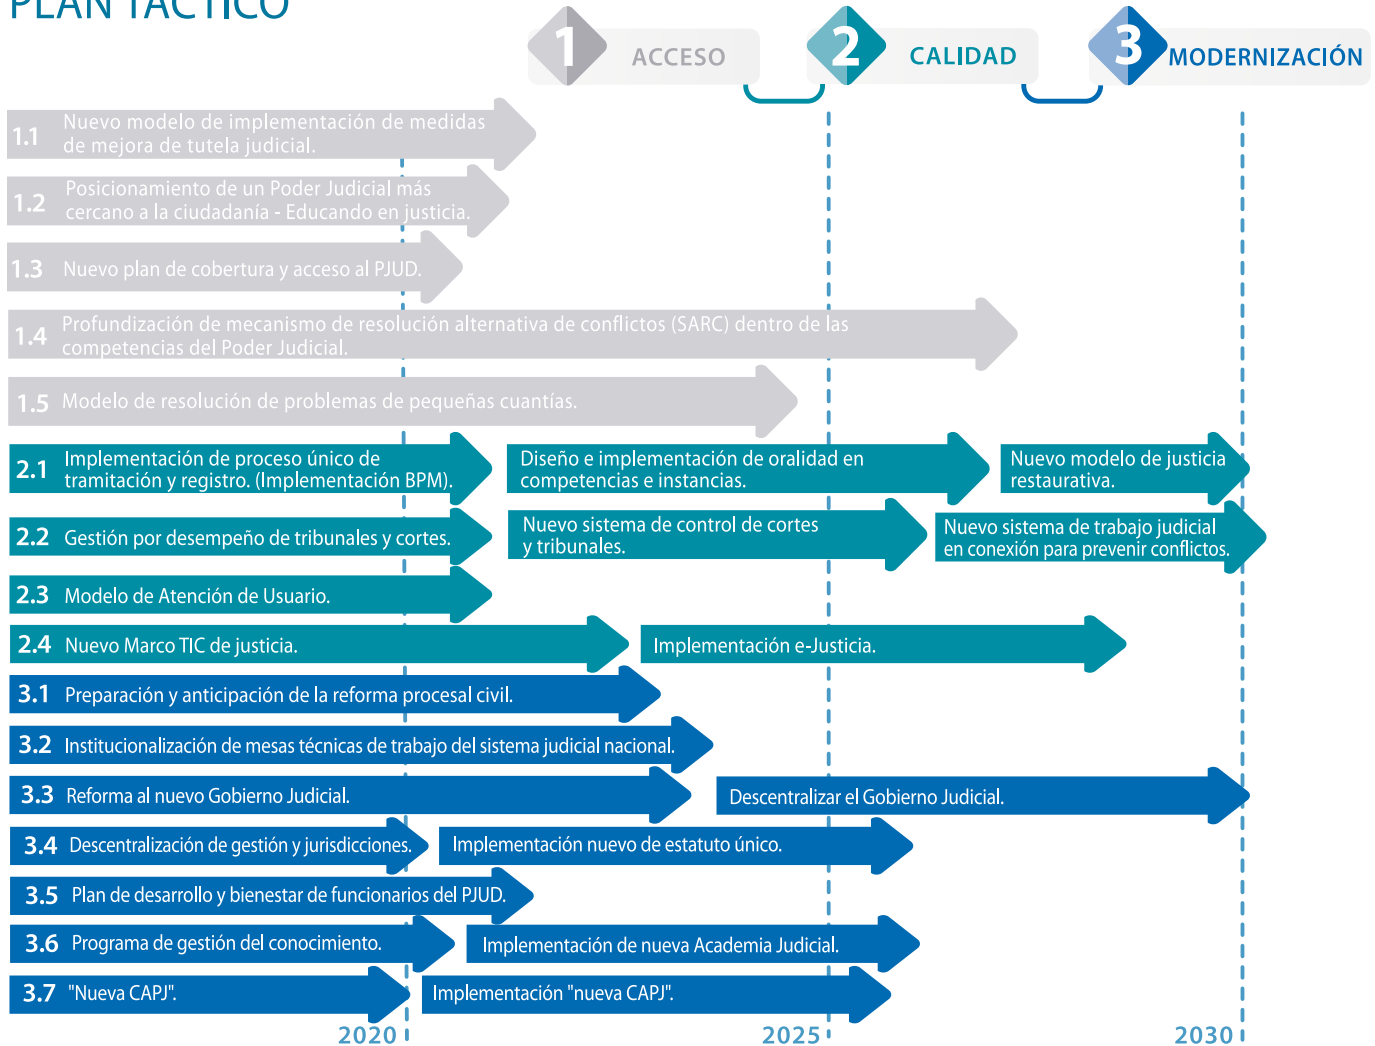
PLAN TÁCTICO

1 ACCESO

2 CALIDAD

3 MODERNIZACIÓN

1.1 Nuevo modelo de implementación de medidas de mejora de tutela judicial.

1.2 Posicionamiento de un Poder Judicial más cercano a la ciudadanía - Educando en justicia.

1.3 Nuevo plan de cobertura y acceso al PJUD.

1.4 Profundización de mecanismo de resolución alternativa de conflictos (SARC) dentro de las competencias del Poder Judicial.

1.5 Modelo de resolución de problemas de pequeñas cuantías.

2.1 Implementación de proceso único de tramitación y registro. (Implementación BPM).

Diseño e implementación de oralidad en competencias e instancias.

Nuevo modelo de justicia restaurativa.

2.2 Gestión por desempeño de tribunales y cortes.

Nuevo sistema de control de cortes y tribunales.

Nuevo sistema de trabajo judicial en conexión para prevenir conflictos.

2.3 Modelo de Atención de Usuario.

2.4 Nuevo Marco TIC de justicia.

Implementación e-Justicia.

3.1 Preparación y anticipación de la reforma procesal civil.

3.2 Institucionalización de mesas técnicas de trabajo del sistema judicial nacional.

3.3 Reforma al nuevo Gobierno Judicial.

Descentralizar el Gobierno Judicial.

3.4 Descentralización de gestión y jurisdicciones.

Implementación nuevo de estatuto único.

3.5 Plan de desarrollo y bienestar de funcionarios del PJUD.

3.6 Programa de gestión del conocimiento.

Implementación de nueva Academia Judicial.

3.7 "Nueva CAPJ".

Implementación "nueva CAPJ".

2020

2025

2030